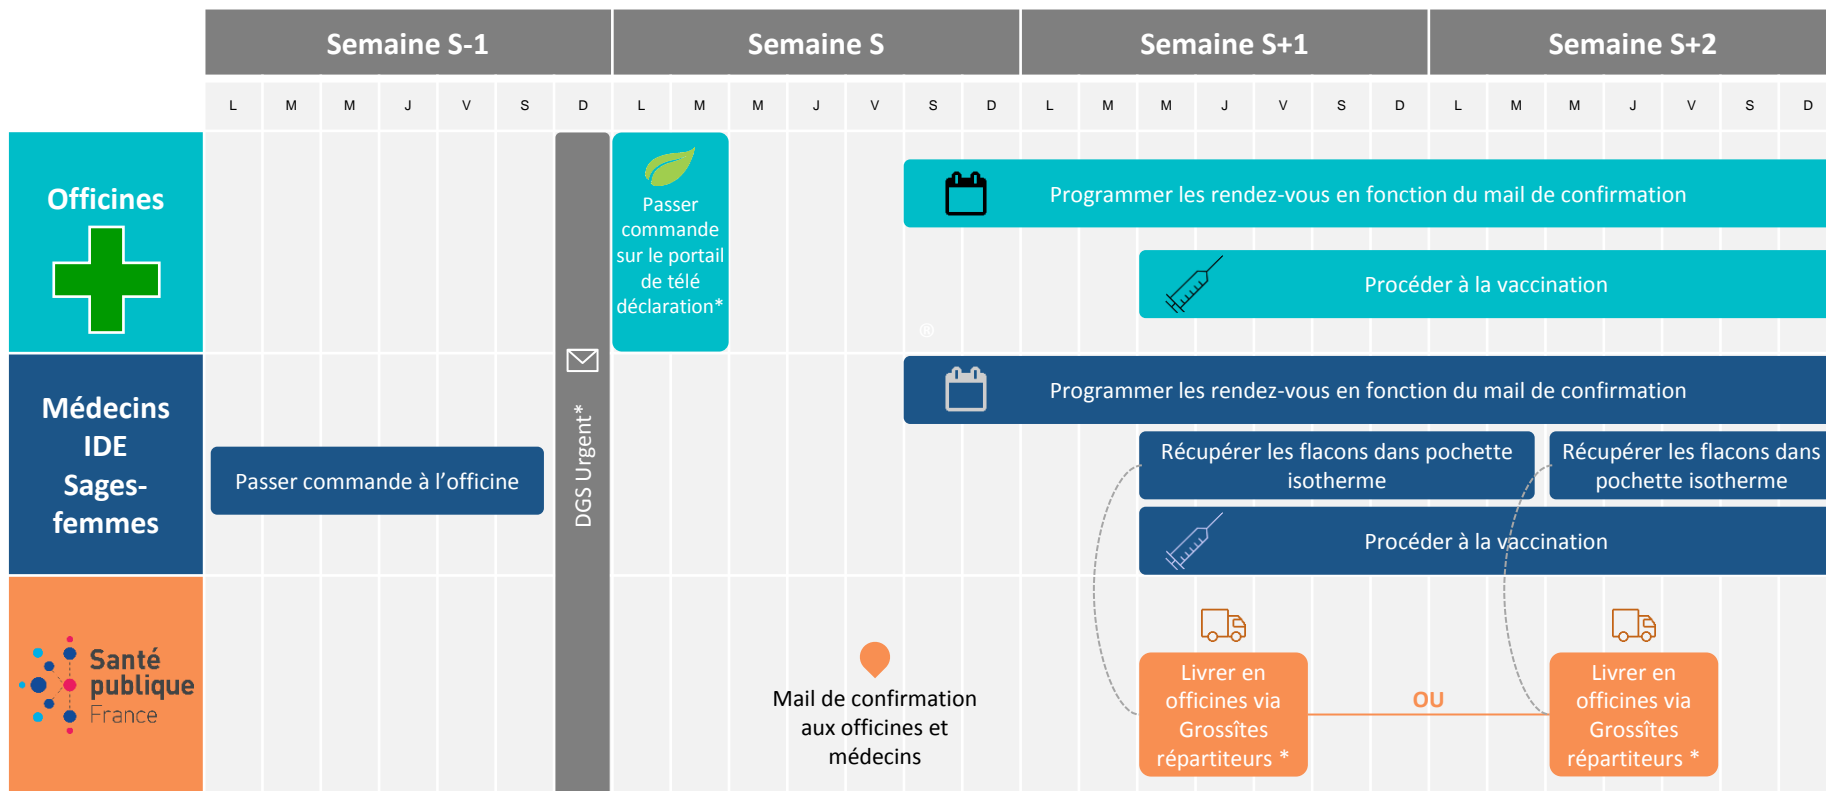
Semaine S-1

Semaine S

Semaine S+1

Semaine S+2

L M M J V S D L M M J V S D L M M J V S D L M M J V S D

Officines

Passer commande sur le portail de télé déclaration*

Programmer les rendez-vous en fonction du mail de confirmation

Procéder à la vaccination

DGS Urgent*

Médecins IDE Sages-femmes

Passer commande à l'officine

Programmer les rendez-vous en fonction du mail de confirmation

Récupérer les flacons dans pochette isotherme

Récupérer les flacons dans pochette isotherme

Procéder à la vaccination

Santé publique France

Mail de confirmation aux officines et médecins

Livrer en officines via Grossîtes répartiteurs *

OU

Livrer en officines via Grossîtes répartiteurs *